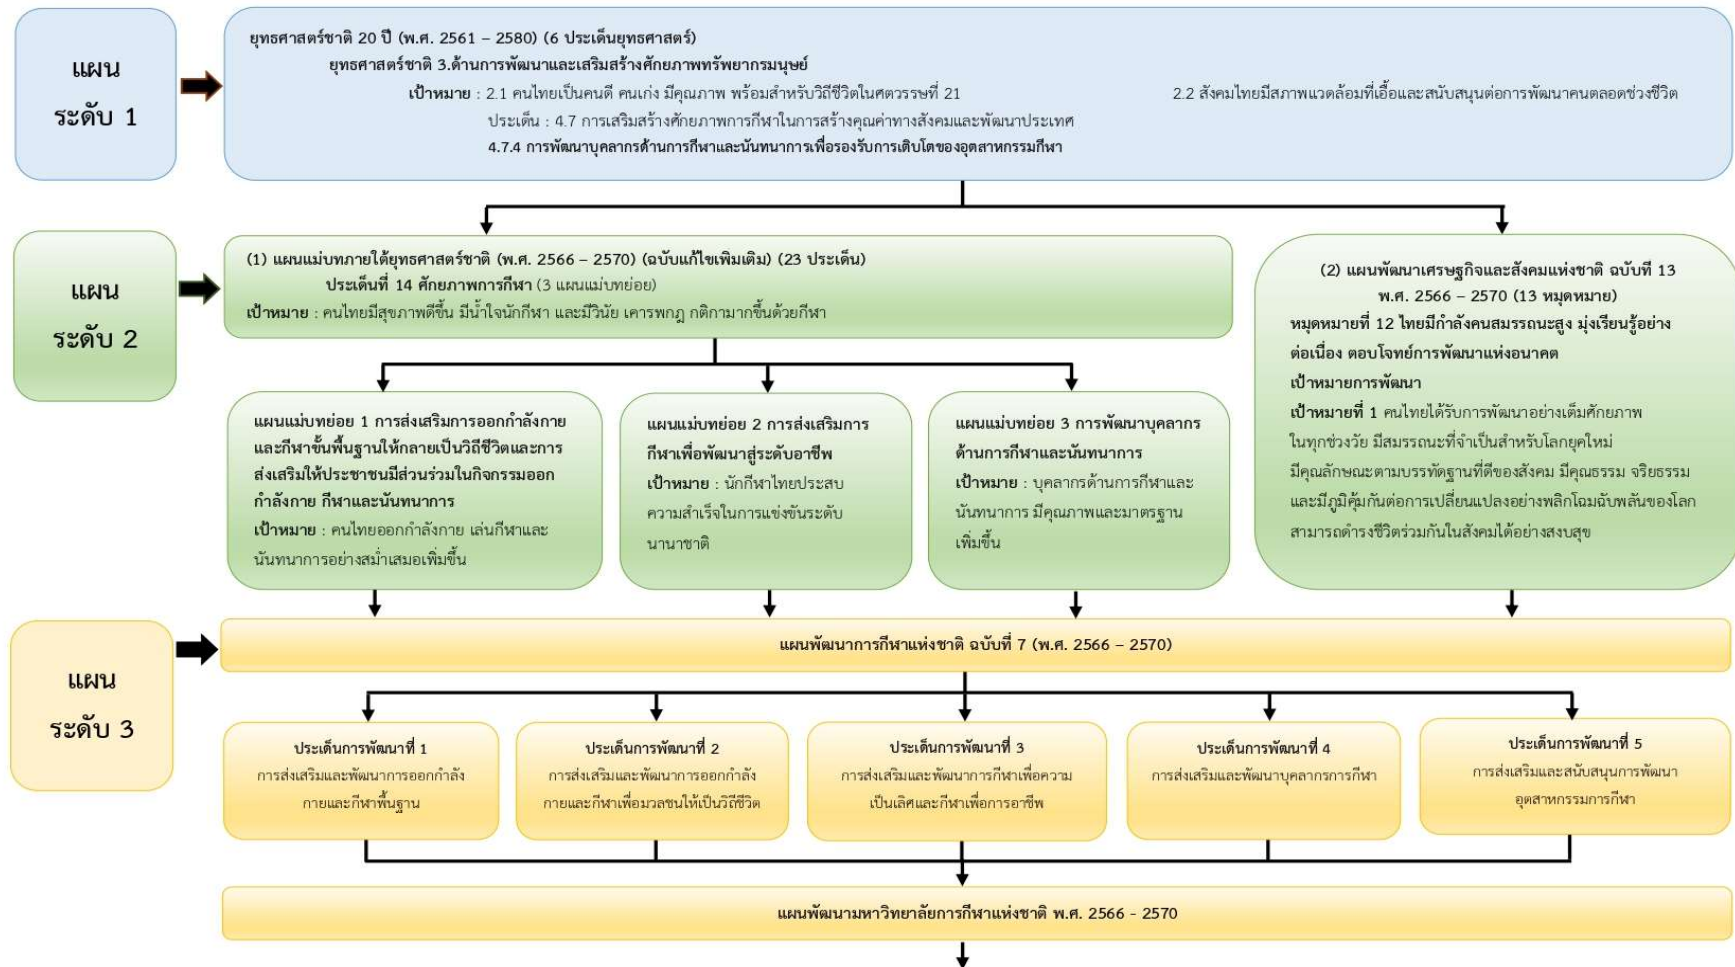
แผน ระดับ 1

ยุทธศาสตร์ชาติ 20 ปี (พ.ศ. 2561 – 2580) (6 ประเด็นยุทธศาสตร์)
ยุทธศาสตร์ชาติ 3.ด้านการพัฒนาและเสริมสร้างศักยภาพทรัพยากรมนุษย์
เป้าหมาย : 2.1 คนไทยเป็นคนดี คนเก่ง มีคุณภาพ พร้อมสำหรับวิถีชีวิตในศตวรรษที่ 21
2.2 สังคมไทยมีสภาพแวดล้อมที่เอื้อและสนับสนุนต่อการพัฒนาคนตลอดช่วงชีวิต
ประเด็น : 4.7 การเสริมสร้างศักยภาพการกีฬาในการสร้างคุณค่าทางสังคมและพัฒนาประเทศ
4.7.4 การพัฒนาบุคลากรด้านการกีฬาและนันทนาการเพื่อรองรับการเติบโตของอุตสาหกรรมกีฬา

แผน ระดับ 2

(1) แผนแม่บทภายใต้ยุทธศาสตร์ชาติ (พ.ศ. 2566 – 2570) (ฉบับแก้ไขเพิ่มเติม) (23 ประเด็น)
ประเด็นที่ 14 ศักยภาพการกีฬา (3 แผนแม่บทย่อย)
เป้าหมาย : คนไทยมีสุขภาพดีขึ้น มีน้ำใจนักกีฬา และมีวินัย เคารพกฎ กติกามากขึ้นด้วยกีฬา

(2) แผนพัฒนาเศรษฐกิจและสังคมแห่งชาติ ฉบับที่ 13
พ.ศ. 2566 – 2570 (13 หมุดหมาย)
หมุดหมายที่ 12 ไทยมีกำลังคนสมรรถนะสูง มุ่งเรียนรู้อย่างต่อเนื่อง ตอบโจทย์การพัฒนาแห่งอนาคต
เป้าหมายการพัฒนา
เป้าหมายที่ 1 คนไทยได้รับการพัฒนาอย่างเต็มศักยภาพในทุกช่วงวัย มีสมรรถนะที่จำเป็นสำหรับโลกยุคใหม่ มีคุณลักษณะตามบรรทัดฐานที่ดีของสังคม มีคุณธรรม จริยธรรม และมีภูมิคุ้มกันต่อการเปลี่ยนแปลงอย่างพลิกโฉมฉับพลันของโลก สามารถดำรงชีวิตร่วมกันในสังคมได้อย่างสงบสุข

แผนแม่บทย่อย 1 การส่งเสริมการออกกำลังกายและกีฬาขั้นพื้นฐานให้กลายเป็นวิถีชีวิตและการส่งเสริมให้ประชาชนมีส่วนร่วมในกิจกรรมออกกำลังกาย กีฬาและนันทนาการ
เป้าหมาย : คนไทยออกกำลังกาย เล่นกีฬาและนันทนาการอย่างสม่ำเสมอเพิ่มขึ้น

แผนแม่บทย่อย 2 การส่งเสริมการกีฬาเพื่อพัฒนาสู่ระดับอาชีพ
เป้าหมาย : นักกีฬาไทยประสบความสำเร็จในการแข่งขันระดับนานาชาติ

แผนแม่บทย่อย 3 การพัฒนาบุคลากรด้านการกีฬาและนันทนาการ
เป้าหมาย : บุคลากรด้านการกีฬาและนันทนาการ มีคุณภาพและมาตรฐานเพิ่มขึ้น

แผน ระดับ 3

แผนพัฒนาการกีฬาแห่งชาติ ฉบับที่ 7 (พ.ศ. 2566 – 2570)

ประเด็นการพัฒนาที่ 1
การส่งเสริมและพัฒนาการออกกำลังกายและกีฬาพื้นฐาน

ประเด็นการพัฒนาที่ 2
การส่งเสริมและพัฒนาการออกกำลังกายและกีฬาเพื่อมวลชนให้เป็นวิถีชีวิต

ประเด็นการพัฒนาที่ 3
การส่งเสริมและพัฒนาการกีฬาเพื่อความเป็นเลิศและกีฬาเพื่อการอาชีพ

ประเด็นการพัฒนาที่ 4
การส่งเสริมและพัฒนาบุคลากรการกีฬา

ประเด็นการพัฒนาที่ 5
การส่งเสริมและสนับสนุนการพัฒนาอุตสาหกรรมการกีฬา

แผนพัฒนามหาวิทยาลัยการกีฬาแห่งชาติ พ.ศ. 2566 - 2570